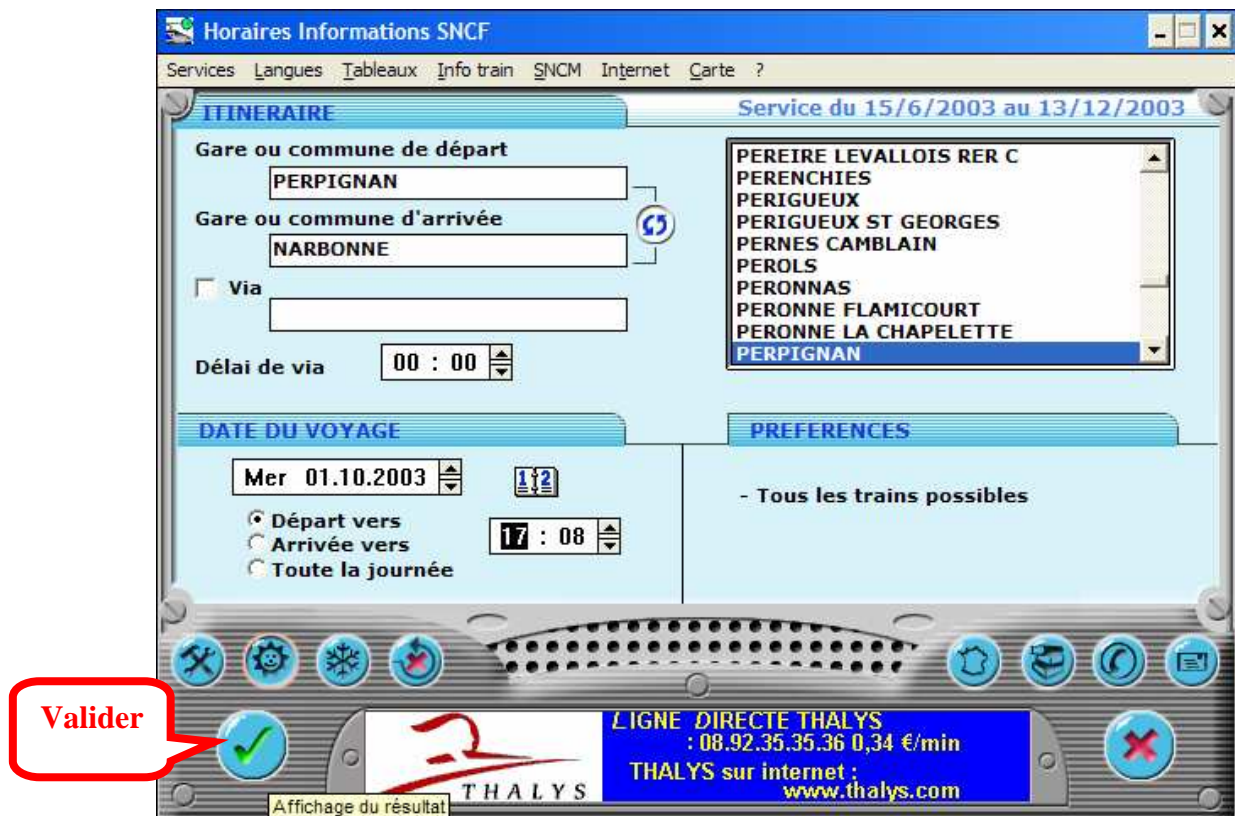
Horaires Informations SNCF

Services Langues Tableaux Info train SNCM Internet Carte ?

ITINERAIRE

Service du 15/6/2003 au 13/12/2003

Gare ou commune de départ

PERPIGNAN

Gare ou commune d'arrivée

NARBONNE

Via

Délai de via 00 : 00

PEREIRE LEVALLOIS RER C
PERENCHIES
PERIGUEUX
PERIGUEUX ST GEORGES
PERNES CAMBLAIN
PEROLS
PERONNAS
PERONNE FLAMICOURT
PERONNE LA CHAPELETTE
PERPIGNAN

DATE DU VOYAGE

Mer 01.10.2003

Départ vers
Arrivée vers
Toute la journée

17 : 08

PREFERENCES

- Tous les trains possibles

Valider

THALYS

LIGNE DIRECTE THALYS : 08.92.35.35.36 0,34 €/min
THALYS sur internet : www.thalys.com

Affichage du résultat